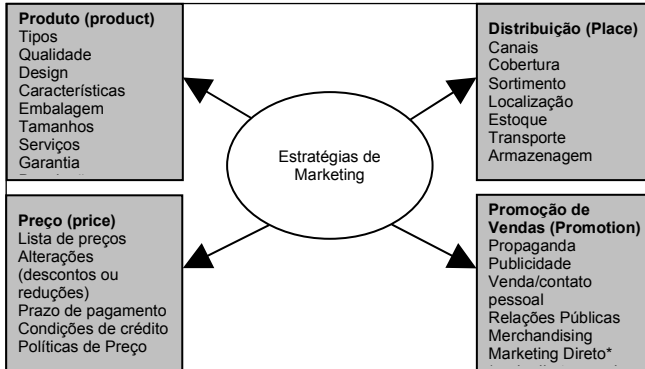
Produto (product)
Tipos
Qualidade
Design
Características
Embalagem
Tamanhos
Serviços
Garantia
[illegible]

Distribuição (Place)
Canais
Cobertura
Sortimento
Localização
Estoque
Transporte
Armazenagem

Estratégias de Marketing

Preço (price)
Lista de preços
Alterações (descontos ou reduções)
Prazo de pagamento
Condições de crédito
Políticas de Preço

Promoção de Vendas (Promotion)
Propaganda
Publicidade
Venda/contato pessoal
Relações Públicas
Merchandising
Marketing Direto*
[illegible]